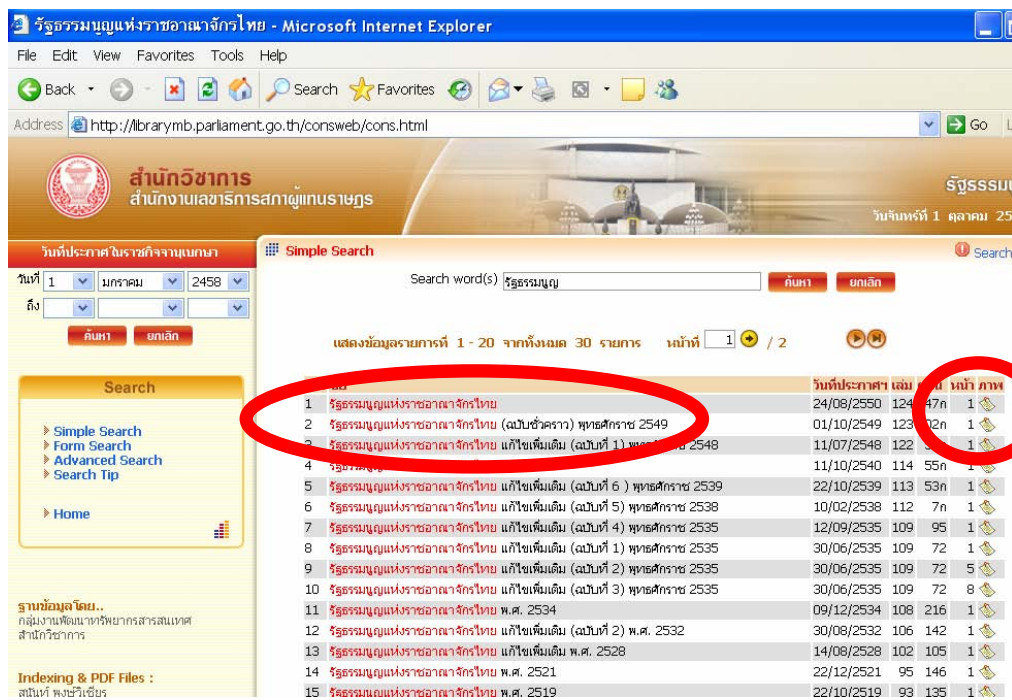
รัฐธรรมนูญแห่งราชอาณาจักรไทย - Microsoft Internet Explorer

File Edit View Favorites Tools Help

Back Search Favorites

Address http://librarymb.parliament.go.th/consweb/cons.html Go

สำนักวิชาการ
สำนักงานเลขาธิการสภาผู้แทนราษฎร

รัฐธรรม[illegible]
วันจันทร์ที่ 1 ตุลาคม 25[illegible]

วันที่ประกาศในราชกิจจานุเบกษา
วันที่ 1 มกราคม 2458
ถึง
ค้นหา ยกเลิก

Search
Simple Search
Form Search
Advanced Search
Search Tip

Home

ฐานข้อมูลโดย..
กลุ่มงานพัฒนาทรัพยากรสารสนเทศ
สำนักวิชาการ

Indexing & PDF Files :
สนันท์ พงษ์วิเชียร

Simple Search
Search
Search word(s) รัฐธรรมนูญ ค้นหา ยกเลิก

แสดงข้อมูลรายการที่ 1 - 20 จากทั้งหมด 30 รายการ หน้าที่ 1 / 2

| | ชื่อ | วันที่ประกาศฯ | เล่ม | ตอน | หน้า | ภาพ |
|---|---|---|---|---|---|---|
| 1 | รัฐธรรมนูญแห่งราชอาณาจักรไทย | 24/08/2550 | 124 | 47ก | 1 | |
| 2 | รัฐธรรมนูญแห่งราชอาณาจักรไทย (ฉบับชั่วคราว) พุทธศักราช 2549 | 01/10/2549 | 123 | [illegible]2ก | 1 | |
| 3 | รัฐธรรมนูญแห่งราชอาณาจักรไทย แก้ไขเพิ่มเติม (ฉบับที่ 1) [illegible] 2548 | 11/07/2548 | 122 | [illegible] | 1 | |
| 4 | รัฐธรรมนูญ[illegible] | 11/10/2540 | 114 | 55ก | 1 | |
| 5 | รัฐธรรมนูญแห่งราชอาณาจักรไทย แก้ไขเพิ่มเติม (ฉบับที่ 6 ) พุทธศักราช 2539 | 22/10/2539 | 113 | 53ก | 1 | |
| 6 | รัฐธรรมนูญแห่งราชอาณาจักรไทย แก้ไขเพิ่มเติม (ฉบับที่ 5) พุทธศักราช 2538 | 10/02/2538 | 112 | 7ก | 1 | |
| 7 | รัฐธรรมนูญแห่งราชอาณาจักรไทย แก้ไขเพิ่มเติม (ฉบับที่ 4) พุทธศักราช 2535 | 12/09/2535 | 109 | 95 | 1 | |
| 8 | รัฐธรรมนูญแห่งราชอาณาจักรไทย แก้ไขเพิ่มเติม (ฉบับที่ 1) พุทธศักราช 2535 | 30/06/2535 | 109 | 72 | 1 | |
| 9 | รัฐธรรมนูญแห่งราชอาณาจักรไทย แก้ไขเพิ่มเติม (ฉบับที่ 2) พุทธศักราช 2535 | 30/06/2535 | 109 | 72 | 5 | |
| 10 | รัฐธรรมนูญแห่งราชอาณาจักรไทย แก้ไขเพิ่มเติม (ฉบับที่ 3) พุทธศักราช 2535 | 30/06/2535 | 109 | 72 | 8 | |
| 11 | รัฐธรรมนูญแห่งราชอาณาจักรไทย พ.ศ. 2534 | 09/12/2534 | 108 | 216 | 1 | |
| 12 | รัฐธรรมนูญแห่งราชอาณาจักรไทย แก้ไขเพิ่มเติม (ฉบับที่ 2) พ.ศ. 2532 | 30/08/2532 | 106 | 142 | 1 | |
| 13 | รัฐธรรมนูญแห่งราชอาณาจักรไทย แก้ไขเพิ่มเติม พ.ศ. 2528 | 14/08/2528 | 102 | 105 | 1 | |
| 14 | รัฐธรรมนูญแห่งราชอาณาจักรไทย พ.ศ. 2521 | 22/12/2521 | 95 | 146 | 1 | |
| 15 | รัฐธรรมนูญแห่งราชอาณาจักรไทย พ.ศ. 2519 | 22/10/2519 | 93 | 135 | 1 | |